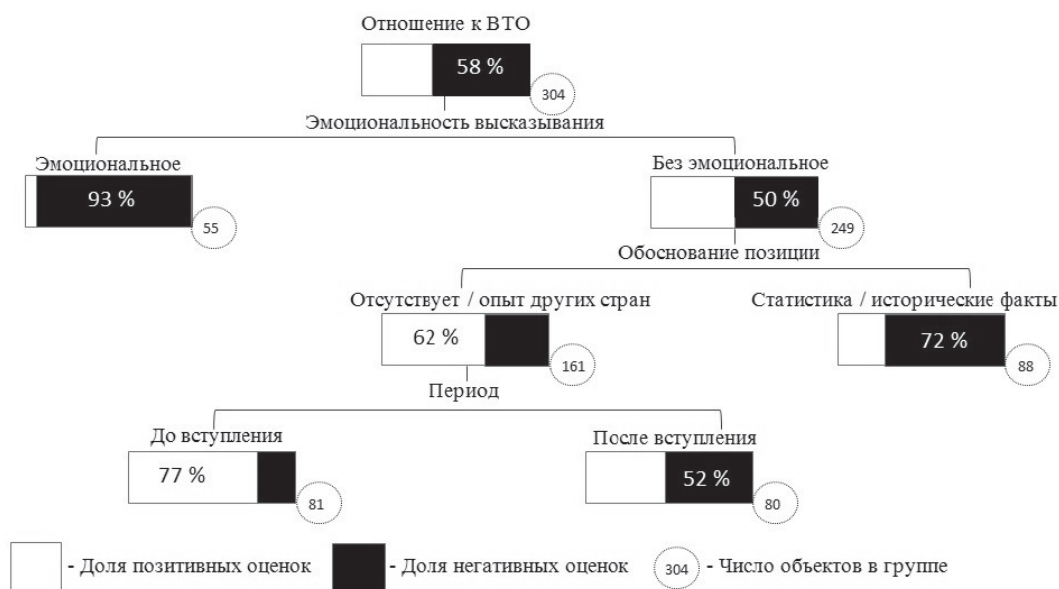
Отношение к ВТО

58 %

304

Эмоциональность высказывания

Эмоциональное

93 %

55

Без эмоциональное

50 %

249

Обоснование позиции

Отсутствует / опыт других стран

62 %

161

Статистика / исторические факты

72 %

88

Период

До вступления

77 %

81

После вступления

52 %

80

- Доля позитивных оценок

- Доля негативных оценок

304 - Число объектов в группе